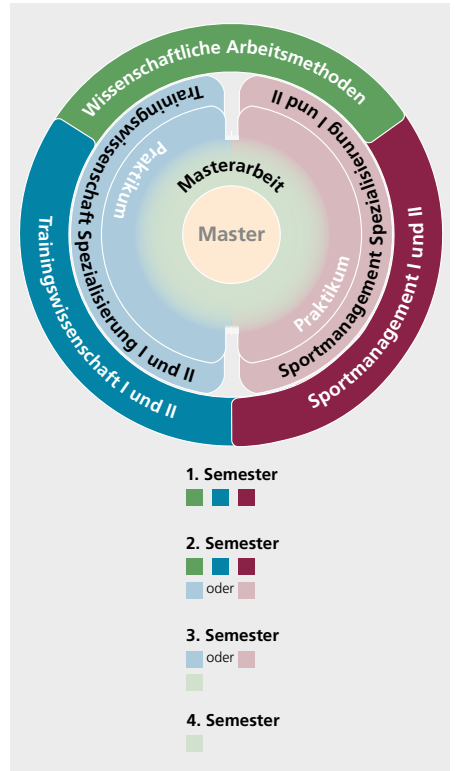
Wissenschaftliche Arbeitsmethoden

Trainingswissenschaft Spezialisierung I und II

Sportmanagement Spezialisierung I und II

Praktikum

Praktikum

Masterarbeit

Master

Trainingswissenschaft I und II

Sportmanagement I und II

1. Semester

2. Semester

oder

3. Semester

oder

4. Semester